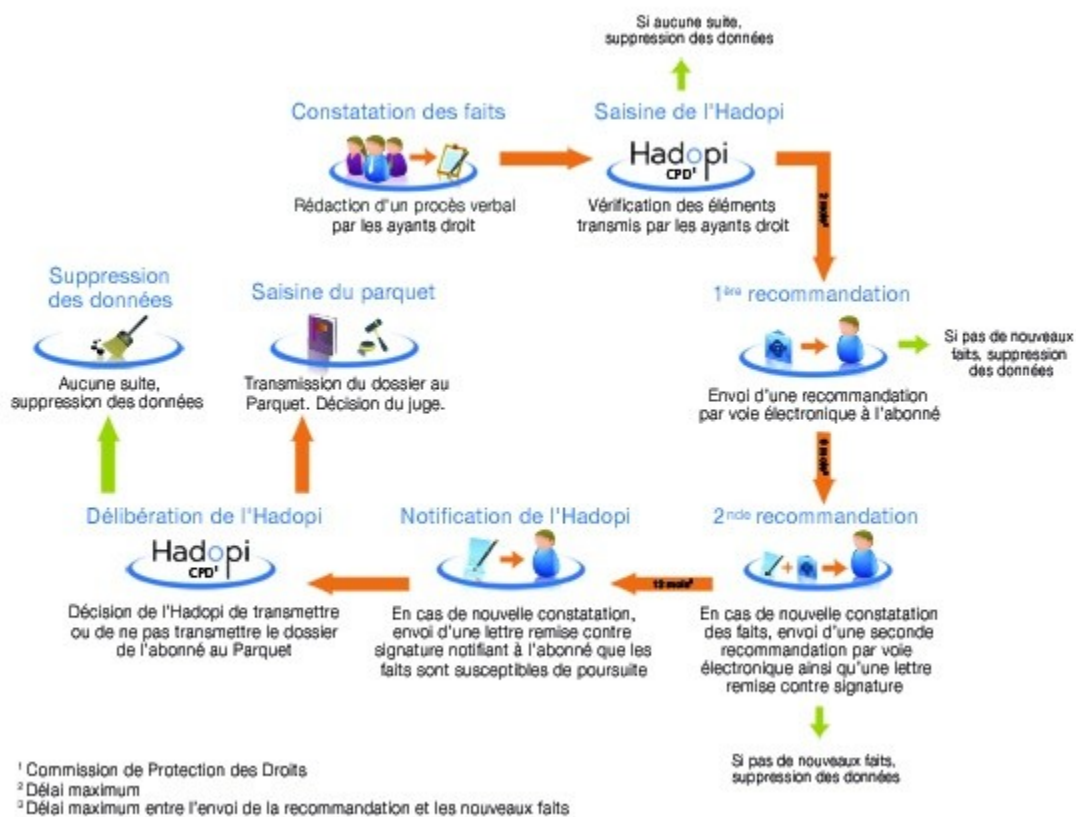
Si aucune suite, suppression des données

Constatation des faits

Rédaction d'un procès verbal par les ayants droit

Saisine de l'Hadopi

Hadopi CPD¹

Vérification des éléments transmis par les ayants droit

2 mois²

1ère recommandation

Si pas de nouveaux faits, suppression des données

Envoi d'une recommandation par voie électronique à l'abonné

6 mois³

2nde recommandation

En cas de nouvelle constatation des faits, envoi d'une seconde recommandation par voie électronique ainsi qu'une lettre remise contre signature

Si pas de nouveaux faits, suppression des données

12 mois³

Notification de l'Hadopi

En cas de nouvelle constatation, envoi d'une lettre remise contre signature notifiant à l'abonné que les faits sont susceptibles de poursuite

Délibération de l'Hadopi

Hadopi CPD¹

Décision de l'Hadopi de transmettre ou de ne pas transmettre le dossier de l'abonné au Parquet

Suppression des données

Aucune suite, suppression des données

Saisine du parquet

Transmission du dossier au Parquet. Décision du juge.

¹ Commission de Protection des Droits
² Délai maximum
³ Délai maximum entre l'envoi de la recommandation et les nouveaux faits